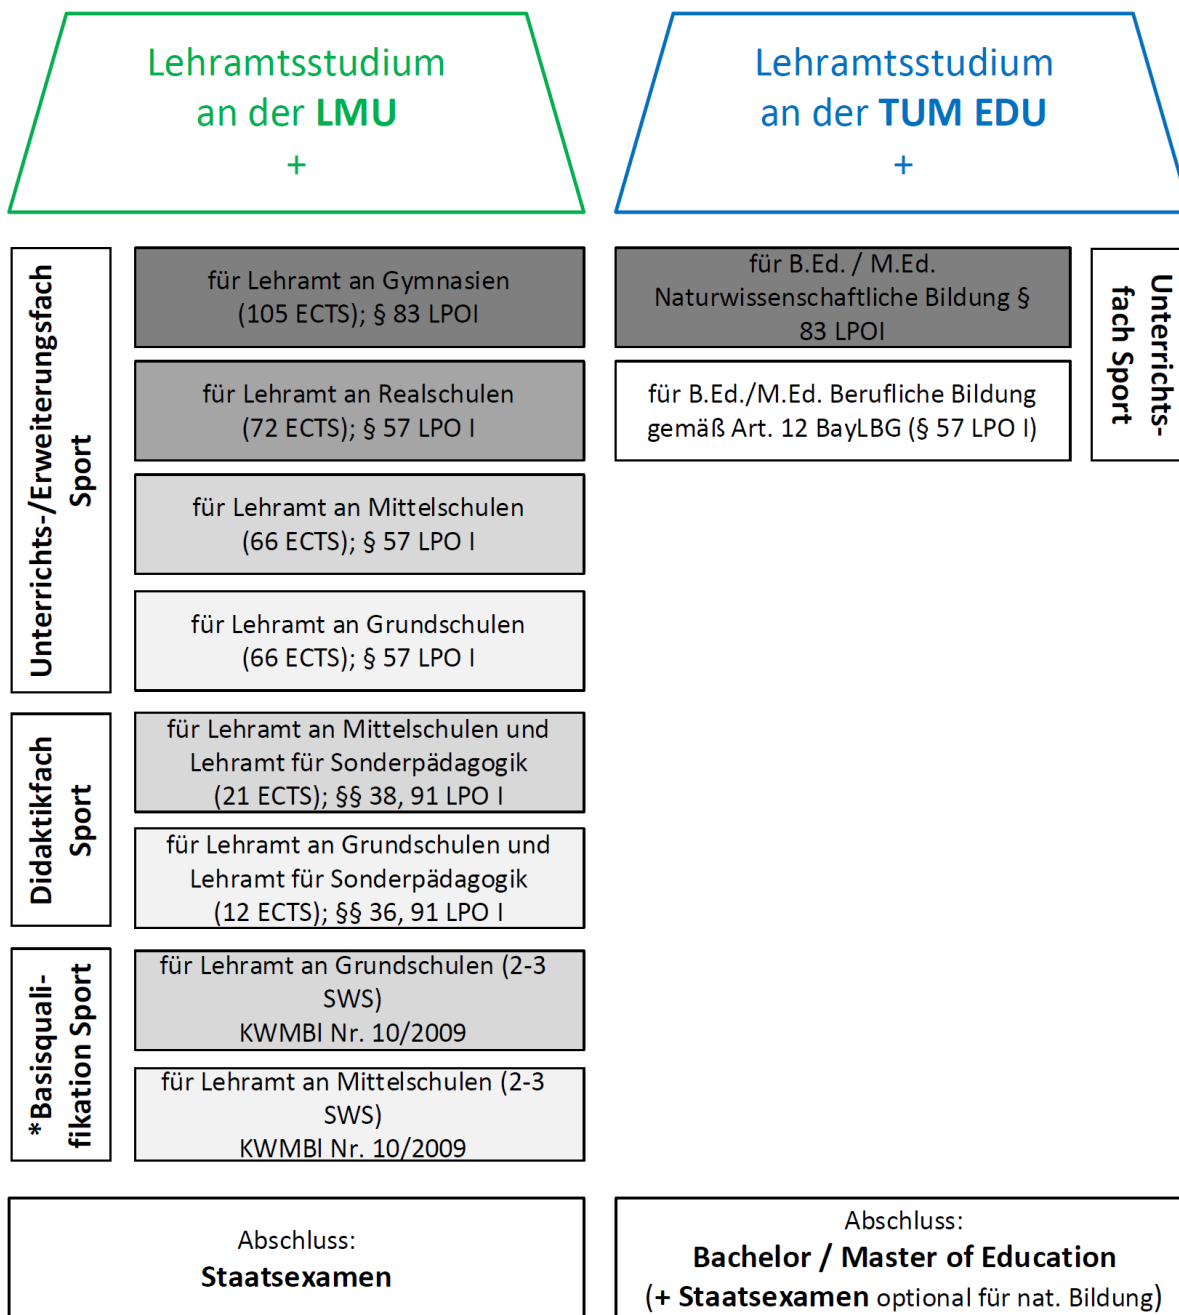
Lehramtsstudium an der **LMU**
+

Lehramtsstudium an der **TUM EDU**
+

**Unterrichts-/Erweiterungsfach Sport**

für Lehramt an Gymnasien (105 ECTS); § 83 LPOI

für Lehramt an Realschulen (72 ECTS); § 57 LPO I

für Lehramt an Mittelschulen (66 ECTS); § 57 LPO I

für Lehramt an Grundschulen (66 ECTS); § 57 LPO I

**Didaktikfach Sport**

für Lehramt an Mittelschulen und Lehramt für Sonderpädagogik (21 ECTS); §§ 38, 91 LPO I

für Lehramt an Grundschulen und Lehramt für Sonderpädagogik (12 ECTS); §§ 36, 91 LPO I

**\*Basisqualifikation Sport**

für Lehramt an Grundschulen (2-3 SWS) KWMBl Nr. 10/2009

für Lehramt an Mittelschulen (2-3 SWS) KWMBl Nr. 10/2009

für B.Ed. / M.Ed. Naturwissenschaftliche Bildung § 83 LPOI

für B.Ed./M.Ed. Berufliche Bildung gemäß Art. 12 BayLBG (§ 57 LPO I)

**Unterrichtsfach Sport**

Abschluss:
**Staatsexamen**

Abschluss:
**Bachelor / Master of Education**
(+ **Staatsexamen** optional für nat. Bildung)